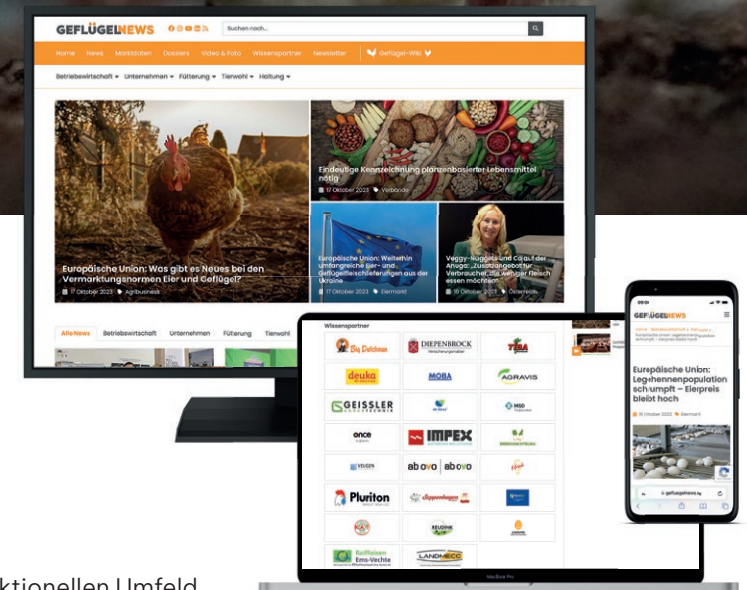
GEFLÜGELNEWS

Suchen nach...

Home News Marktdaten Dossiers Video & Foto Wissenspartner Newsletter Geflügel-Wiki

Betriebswirtschaft Unternehmen Fütterung Tierwohl Haltung

Eindeutige Kennzeichnung pflanzenbasierter Lebensmittel nötig

17 Oktober 2023 Verbände

Europäische Union: Was gibt es Neues bei den Vermarktungsnormen Eier und Geflügel?

17 Oktober 2023 Agribusiness

Europäische Union: Weiterhin umfangreiche Eier- und Geflügelfleischlieferungen aus der Ukraine

17 Oktober 2023 Eiermarkt

Veggy-Nuggets und Co auf der Anuga: „Zusätzlich bei Verbraucher, die weniger Fleisch essen möchten"

16 Oktober 2023 Österreich

Alle News Betriebswirtschaft Unternehmen Fütterung Tierwohl

Wissenspartner

Big Dutchman
DIEPENBROCK
TIBA
deuka
MOBA
AGRAVIS
GEISSLER
once
IMPEX
VEUGEN
ab ovo | ab ovo
Pluriton
Seppenhagen
BELDINK
Raiffeisen Ems-Vechte
LANDMECC

MacBook Pro

Europäische Union: Legehennenpopulation schrumpft – Eierpreis bleibt hoch

16 Oktober 2023 Eiermarkt

geflügelnews.de

ktionellen Umfeld